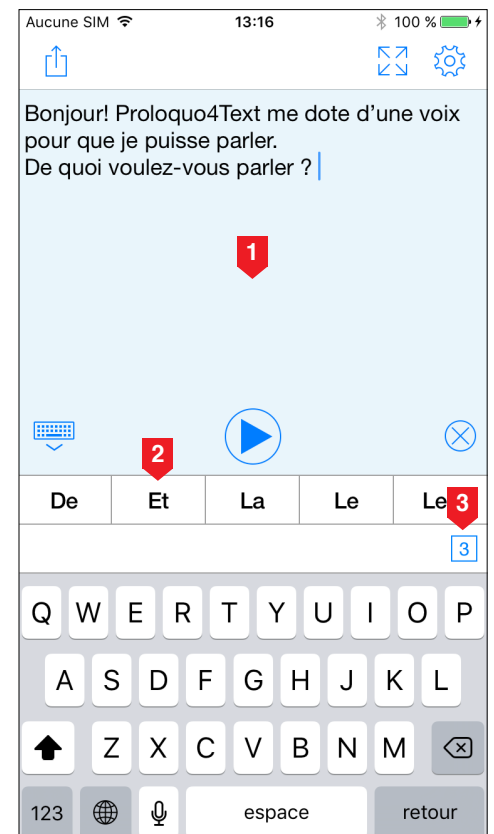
Aucune SIM 13:16 100 %

Bonjour! Proloquo4Text me dote d’une voix pour que je puisse parler.
De quoi voulez-vous parler ?

1

2

De | Et | La | Le | Le

3

3

Q W E R T Y U I O P
A S D F G H J K L
Z X C V B N M
123 espace retour